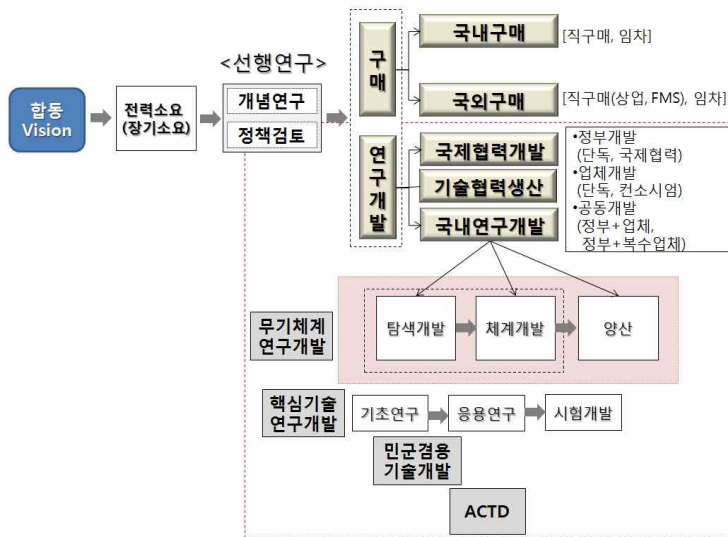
합동 Vision

전력소요 (장기소요)

<선행연구>

개념연구

정책검토

구매

국내구매 [직구매, 임차]

국외구매 [직구매(상업, FMS), 임차]

연구개발

국제협력개발

기술협력생산

국내연구개발

•정부개발 (단독, 국제협력)
•업체개발 (단독, 컨소시엄)
•공동개발 (정부+업체, 정부+복수업체)

무기체계 연구개발

탐색개발

체계개발

양산

핵심기술 연구개발

기초연구

응용연구

시험개발

민군겸용 기술개발

ACTD